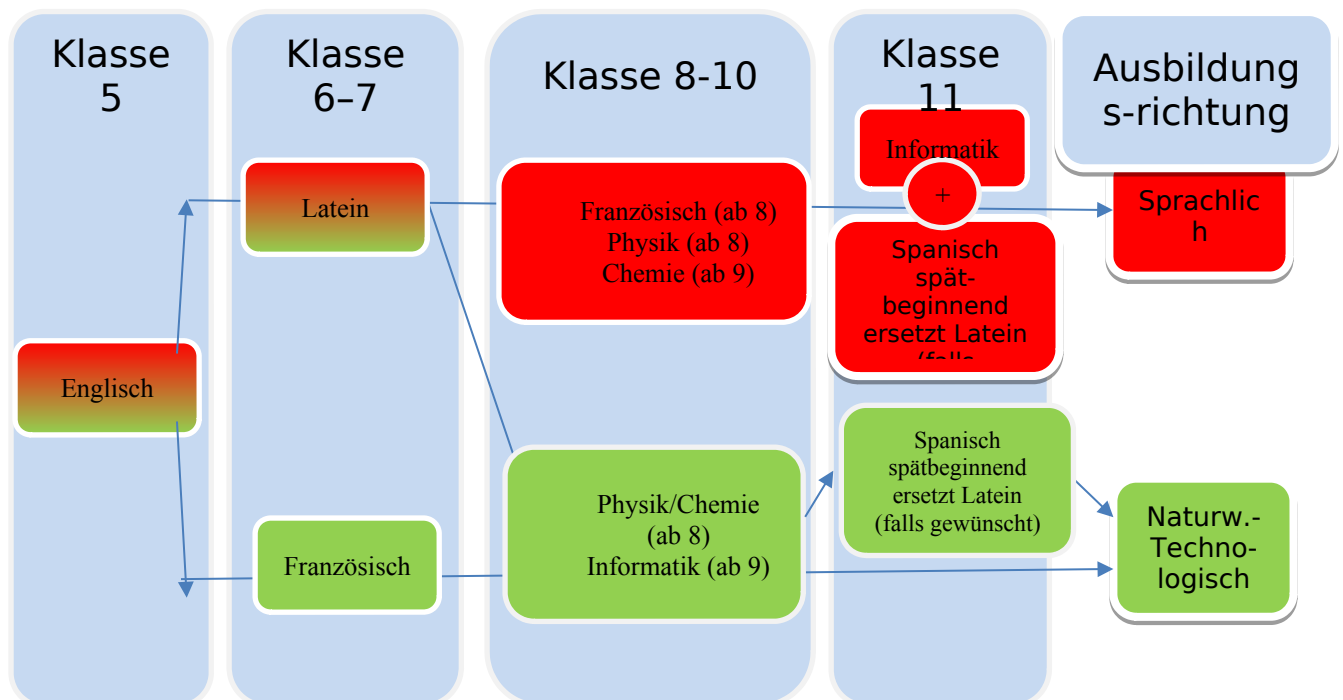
Klasse 5

Klasse 6–7

Klasse 8-10

Klasse 11

Ausbildungs-richtung

Latein

Französisch (ab 8)
Physik (ab 8)
Chemie (ab 9)

Informatik

+

Spanisch spät-beginnend ersetzt Latein (falls

Sprachlich

Englisch

Spanisch spätbeginnend ersetzt Latein (falls gewünscht)

Physik/Chemie (ab 8)
Informatik (ab 9)

Französisch

Naturw.-Techno-logisch